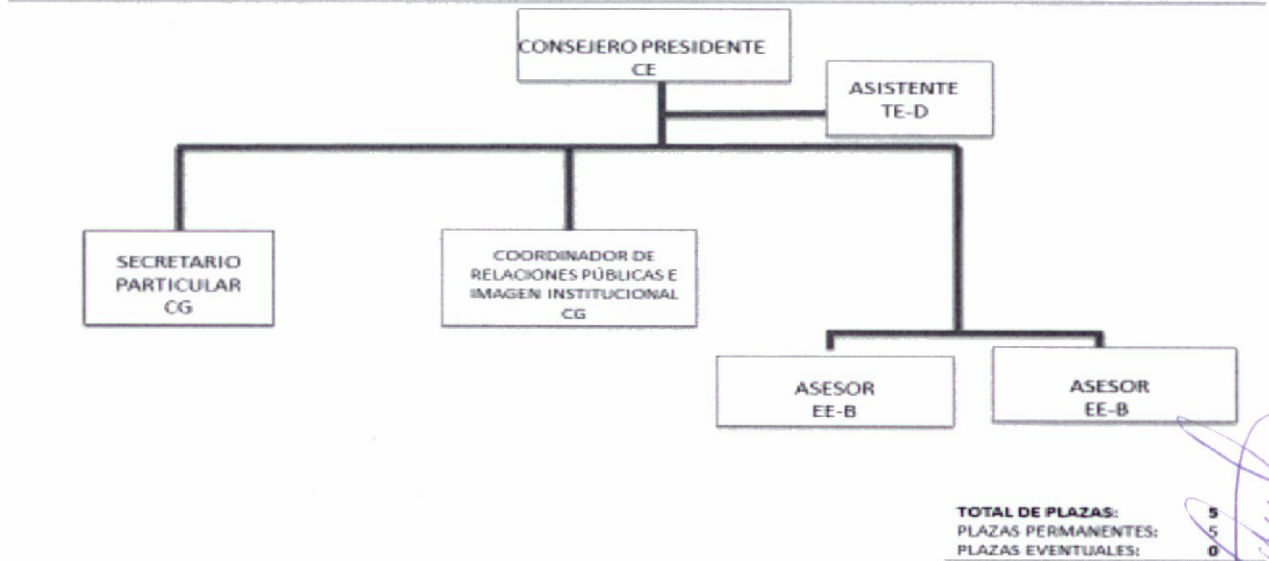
CONSEJERO PRESIDENTE
CE

ASISTENTE
TE-D

SECRETARIO
PARTICULAR
CG

COORDINADOR DE
RELACIONES PÚBLICAS E
IMAGEN INSTITUCIONAL
CG

ASESOR
EE-B

ASESOR
EE-B

| | |
|---|---|
| TOTAL DE PLAZAS: | 5 |
| PLAZAS PERMANENTES: | 5 |
| PLAZAS EVENTUALES: | 0 |